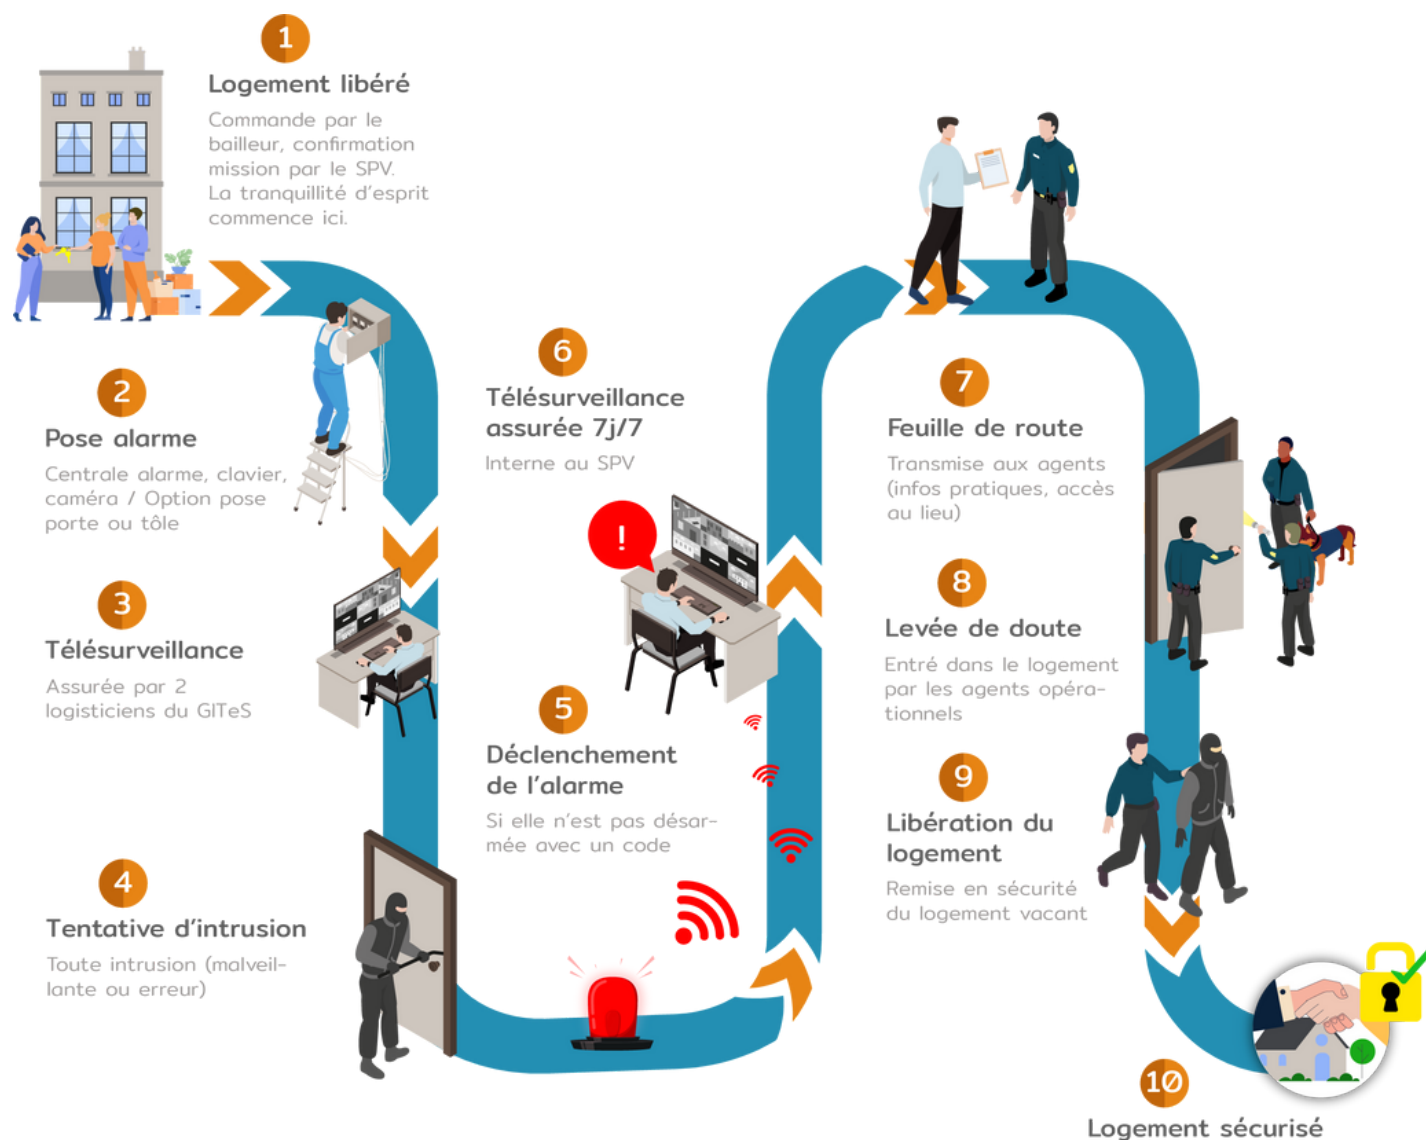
1

Logement libéré

Commande par le bailleur, confirmation mission par le SPV. La tranquillité d'esprit commence ici.

2

Pose alarme

Centrale alarme, clavier, caméra / Option pose porte ou tôle

3

Télésurveillance

Assurée par 2 logisticiens du GITeS

4

Tentative d'intrusion

Toute intrusion (malveillante ou erreur)

5

Déclenchement de l'alarme

Si elle n'est pas désarmée avec un code

6

Télésurveillance assurée 7j/7

Interne au SPV

!

7

Feuille de route

Transmise aux agents (infos pratiques, accès au lieu)

8

Levée de doute

Entré dans le logement par les agents opérationnels

9

Libération du logement

Remise en sécurité du logement vacant

10

Logement sécurisé